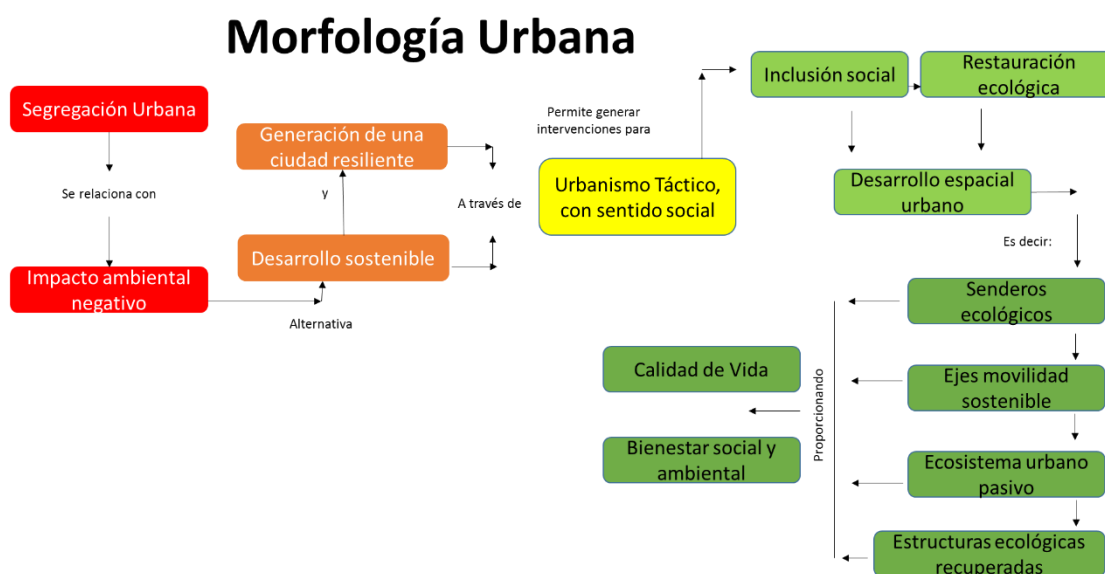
Morfología Urbana

Segregación Urbana

Se relaciona con

Impacto ambiental negativo

Alternativa

Generación de una ciudad resiliente

y

Desarrollo sostenible

A través de

Permite generar intervenciones para

Urbanismo Táctico, con sentido social

Inclusión social

Restauración ecológica

Desarrollo espacial urbano

Es decir:

Senderos ecológicos

Ejes movilidad sostenible

Ecosistema urbano pasivo

Estructuras ecológicas recuperadas

Proporcionando

Calidad de Vida

Bienestar social y ambiental